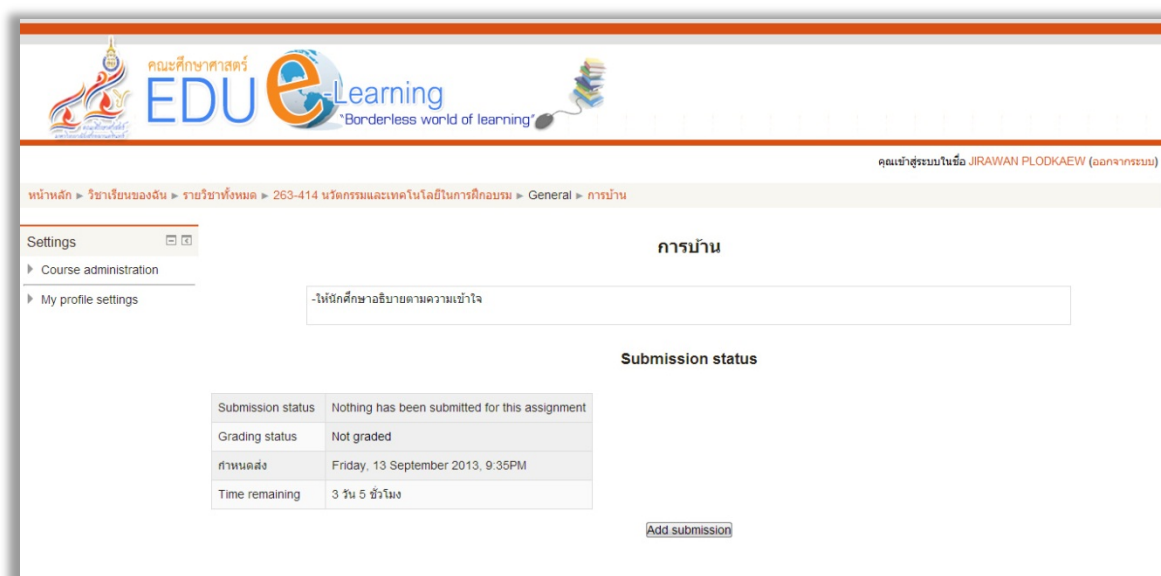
คณะศึกษาศาสตร์
EDU e-Learning
"Borderless world of learning"

คุณเข้าสู่ระบบในชื่อ JIRAWAN PLODKAEW (ออกจากระบบ)

หน้าหลัก ► วิชาเรียนของฉัน ► รายวิชาทั้งหมด ► 263-414 นวัตกรรมและเทคโนโลยีในการฝึกอบรม ► General ► การบ้าน

Settings
Course administration
My profile settings

การบ้าน

-ให้นักศึกษาอธิบายตามความเข้าใจ

Submission status

| Submission status | Nothing has been submitted for this assignment |
|---|---|
| Grading status | Not graded |
| กำหนดส่ง | Friday, 13 September 2013, 9:35PM |
| Time remaining | 3 วัน 5 ชั่วโมง |

Add submission